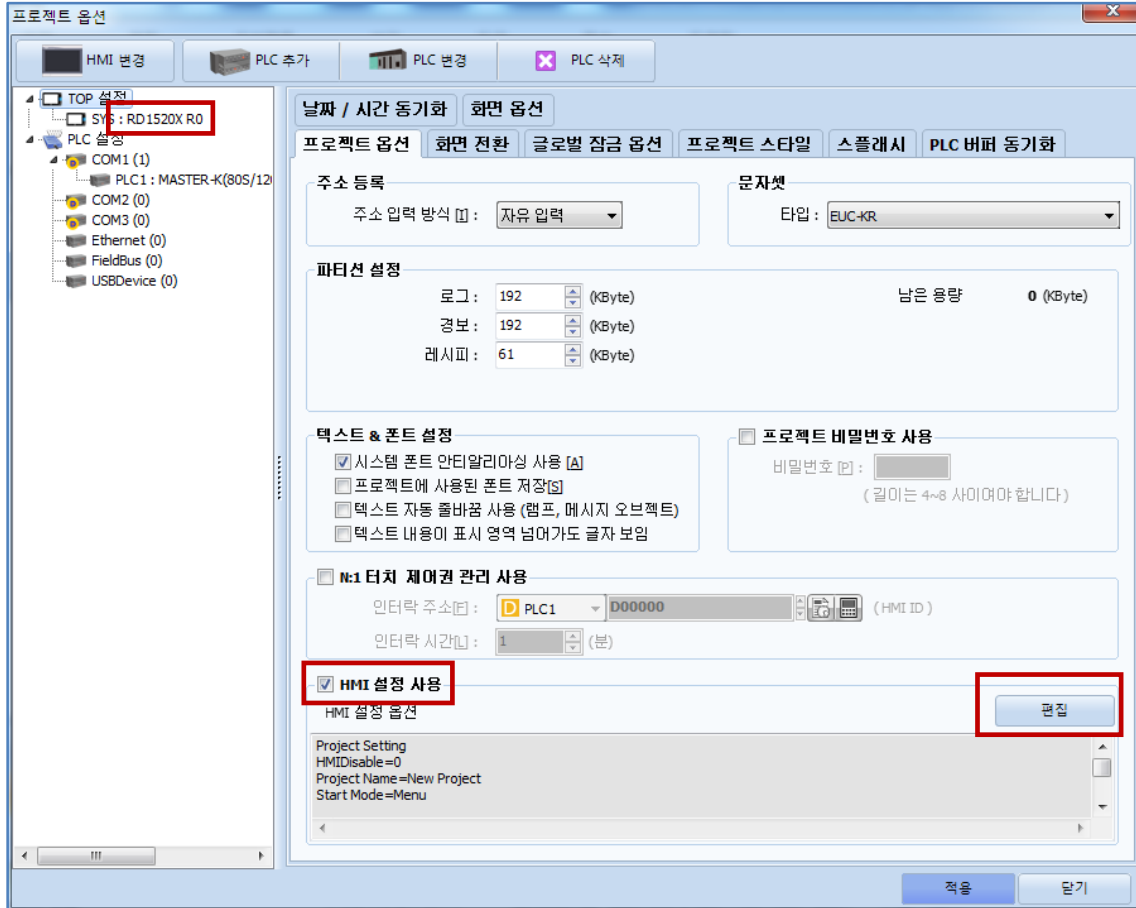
프로젝트 옵션

HMI 변경
PLC 추가
PLC 변경
PLC 삭제

TOP 설정
SYS : RD1520X R0
PLC 설정
COM1 (1)
PLC1 : MASTER-K(80S/12
COM2 (0)
COM3 (0)
Ethernet (0)
FieldBus (0)
USBDevice (0)

날짜 / 시간 동기화
화면 옵션
프로젝트 옵션
화면 전환
글로벌 잠금 옵션
프로젝트 스타일
스플래시
PLC 버퍼 동기화

주소 등록
주소 입력 방식 [I] : 자유 입력

문자셋
타입 : EUC-KR

파티션 설정
로그 : 192 (KByte)
경보 : 192 (KByte)
레시피 : 61 (KByte)
남은 용량 0 (KByte)

텍스트 & 폰트 설정
시스템 폰트 안티알리아싱 사용 [A]
프로젝트에 사용된 폰트 저장[S]
텍스트 자동 줄바꿈 사용 (램프, 메시지 오브젝트)
텍스트 내용이 표시 영역 넘어가도 글자 보임

프로젝트 비밀번호 사용
비밀번호 [P] :
( 길이는 4~8 사이여야 합니다 )

N:1 터치 제어권 관리 사용
인터락 주소[F] : PLC1 D00000 (HMI ID)
인터락 시간[L] : 1 (분)

HMI 설정 사용
HMI 설정 옵션
편집
Project Setting
HMIDisable=0
Project Name=New Project
Start Mode=Menu

적용
닫기